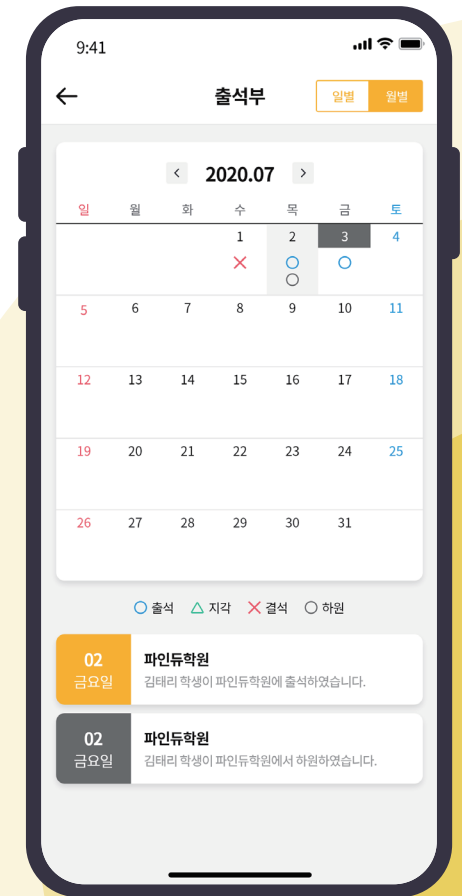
9:41

←

출석부

일별 월별

< 2020.07 >

| 일 | 월 | 화 | 수 | 목 | 금 | 토 |
|---|---|---|---|---|---|---|
| | | | 1 | 2 | 3 | 4 |
| 5 | 6 | 7 | 8 | 9 | 10 | 11 |
| 12 | 13 | 14 | 15 | 16 | 17 | 18 |
| 19 | 20 | 21 | 22 | 23 | 24 | 25 |
| 26 | 27 | 28 | 29 | 30 | 31 | |

출석 지각 결석 하원

02
금요일
파인듀학원
김태리 학생이 파인듀학원에 출석하였습니다.

02
금요일
파인듀학원
김태리 학생이 파인듀학원에서 하원하였습니다.